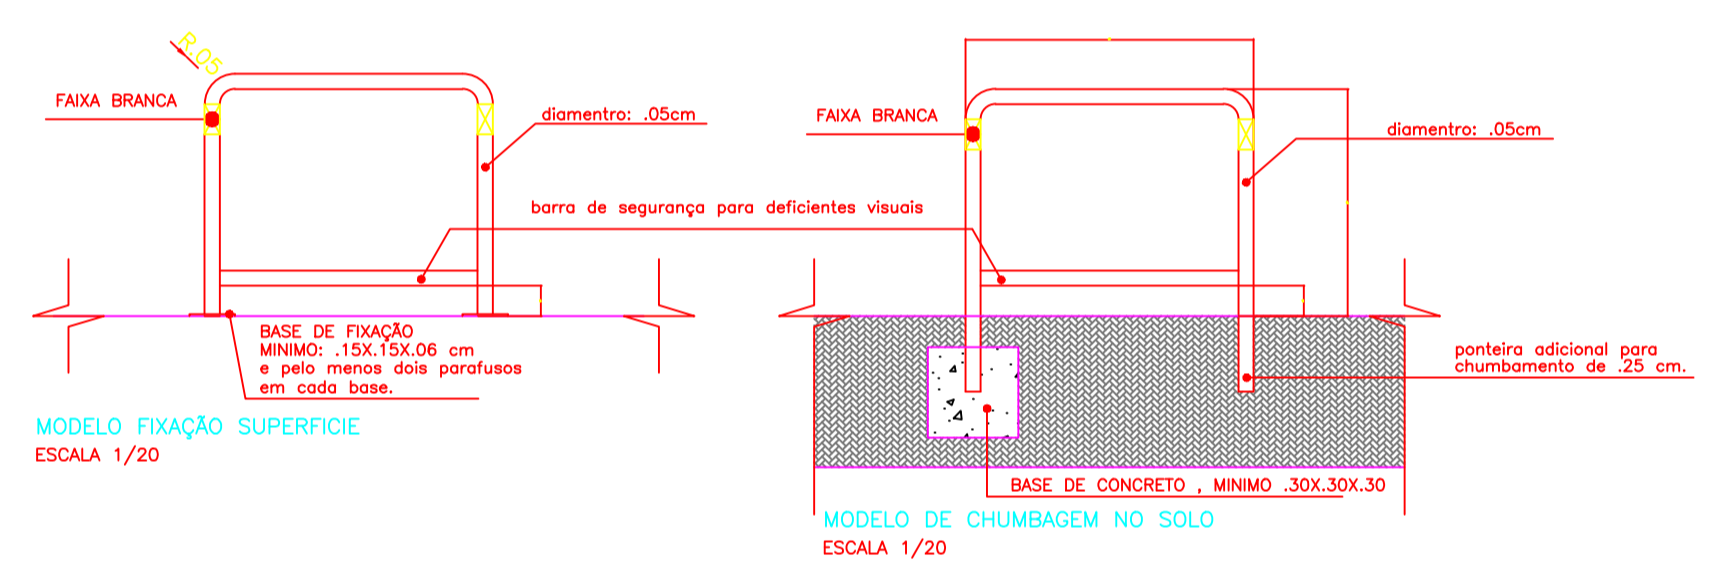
R.05

FAIXA BRANCA

diamentro: .05cm

FAIXA BRANCA

diamentro: .05cm

barra de segurança para deficientes visuais

BASE DE FIXAÇÃO
MINIMO: .15X.15X.06 cm
e pelo menos dois parafusos
em cada base.

MODELO FIXAÇÃO SUPERFICIE
ESCALA 1/20

ponteira adicional para
chumbamento de .25 cm.

BASE DE CONCRETO , MINIMO .30X.30X.30

MODELO DE CHUMBAGEM NO SOLO
ESCALA 1/20